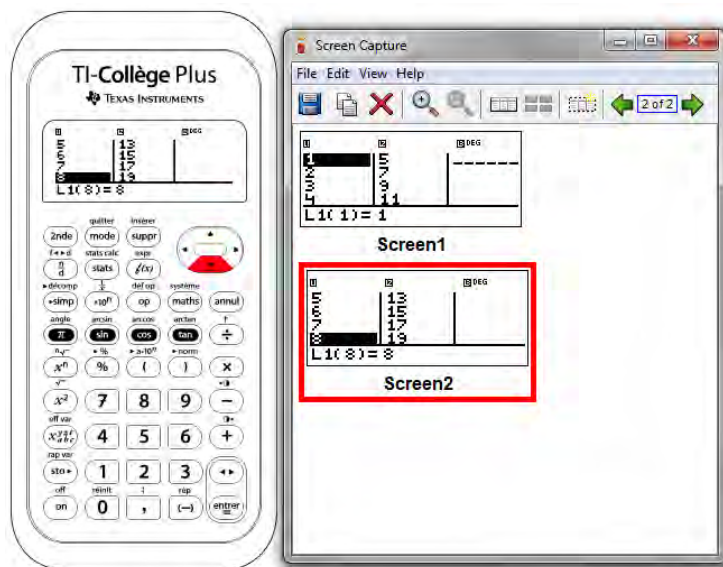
TI-Collège Plus
TEXAS INSTRUMENTS

L1 L2 L3 DEG
5 13
6 15
7 17
8 19
L1(8)= 8

quitter insérer
2nde mode suppr
f◂▸d stats calc expr
$\frac{n}{d}$ stats $f(x)$
▸décomp $\frac{1}{x}$ déf op système
▸simp $\times10^n$ op maths annul
angle arcsin arccos arctan ↑
π sin cos tan ÷
$\sqrt[n]{}$ ▸% ▸a·$10^n$ ▸norm
$x^n$ % ( ) ×
$\sqrt{}$
$x^2$ 7 8 9 −
off var
$x^{yz}_{abc}$ 4 5 6 +
rap var
sto▸ 1 2 3 ◂▸
off réinit i rép
on 0 , (−) entrer

Screen Capture
File Edit View Help
2 of 2

L1 L2 L3 DEG
1 5 ------
2 7
3 9
4 11
L1(1)= 1
Screen1

L1 L2 L3 DEG
5 13
6 15
7 17
8 19
L1(8)= 8
Screen2